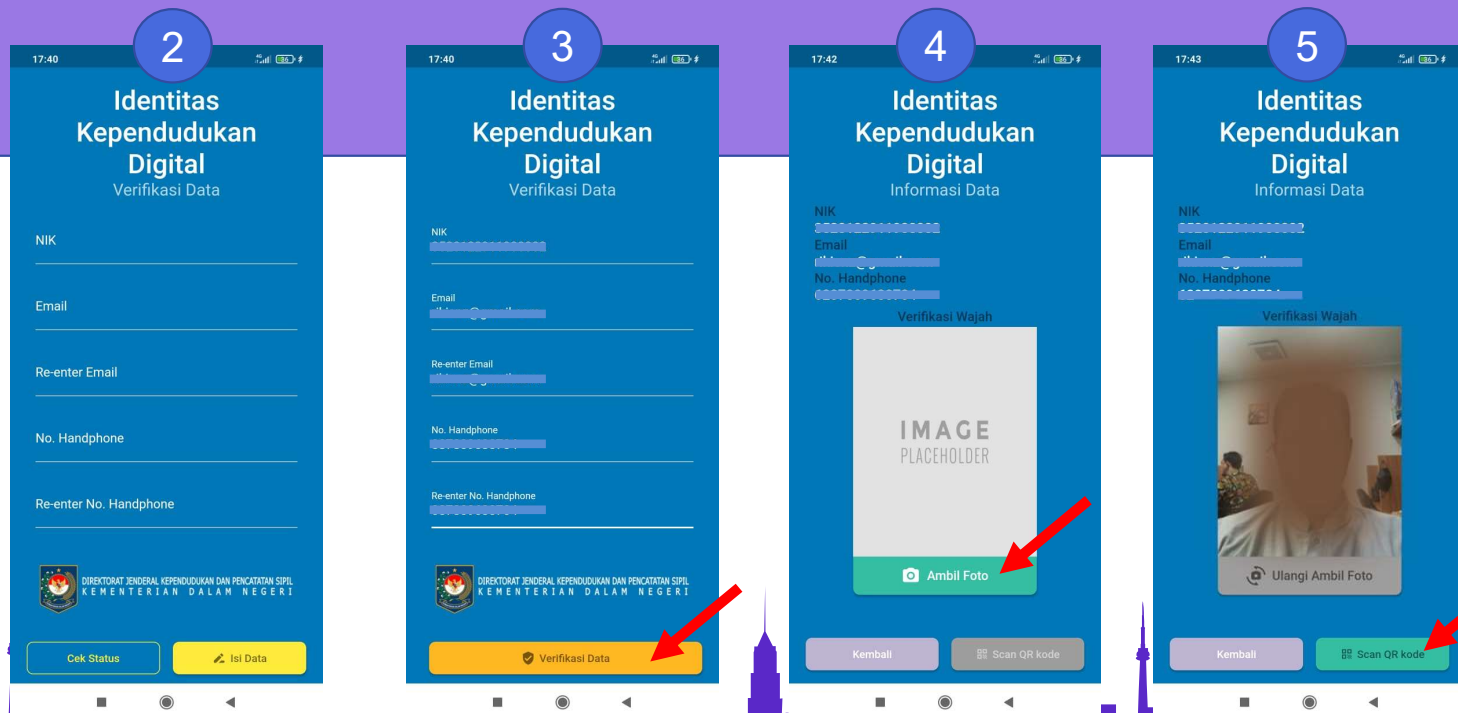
2

17:40

Identitas Kependudukan Digital

Verifikasi Data

NIK

Email

Re-enter Email

No. Handphone

Re-enter No. Handphone

DIREKTORAT JENDERAL KEPENDUDUKAN DAN PENCATATAN SIPIL
KEMENTERIAN DALAM NEGERI

Cek Status

Isi Data

3

17:40

Identitas Kependudukan Digital

Verifikasi Data

NIK
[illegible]

Email
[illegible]

Re-enter Email
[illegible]

No. Handphone
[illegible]

Re-enter No. Handphone
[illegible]

DIREKTORAT JENDERAL KEPENDUDUKAN DAN PENCATATAN SIPIL
KEMENTERIAN DALAM NEGERI

Verifikasi Data

4

17:42

Identitas Kependudukan Digital

Informasi Data

NIK
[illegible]
Email
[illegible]
No. Handphone
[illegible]

Verifikasi Wajah

IMAGE
PLACEHOLDER

Ambil Foto

Kembali

Scan QR kode

5

17:43

Identitas Kependudukan Digital

Informasi Data

NIK
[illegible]
Email
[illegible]
No. Handphone
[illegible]

Verifikasi Wajah

Ulangi Ambil Foto

Kembali

Scan QR kode